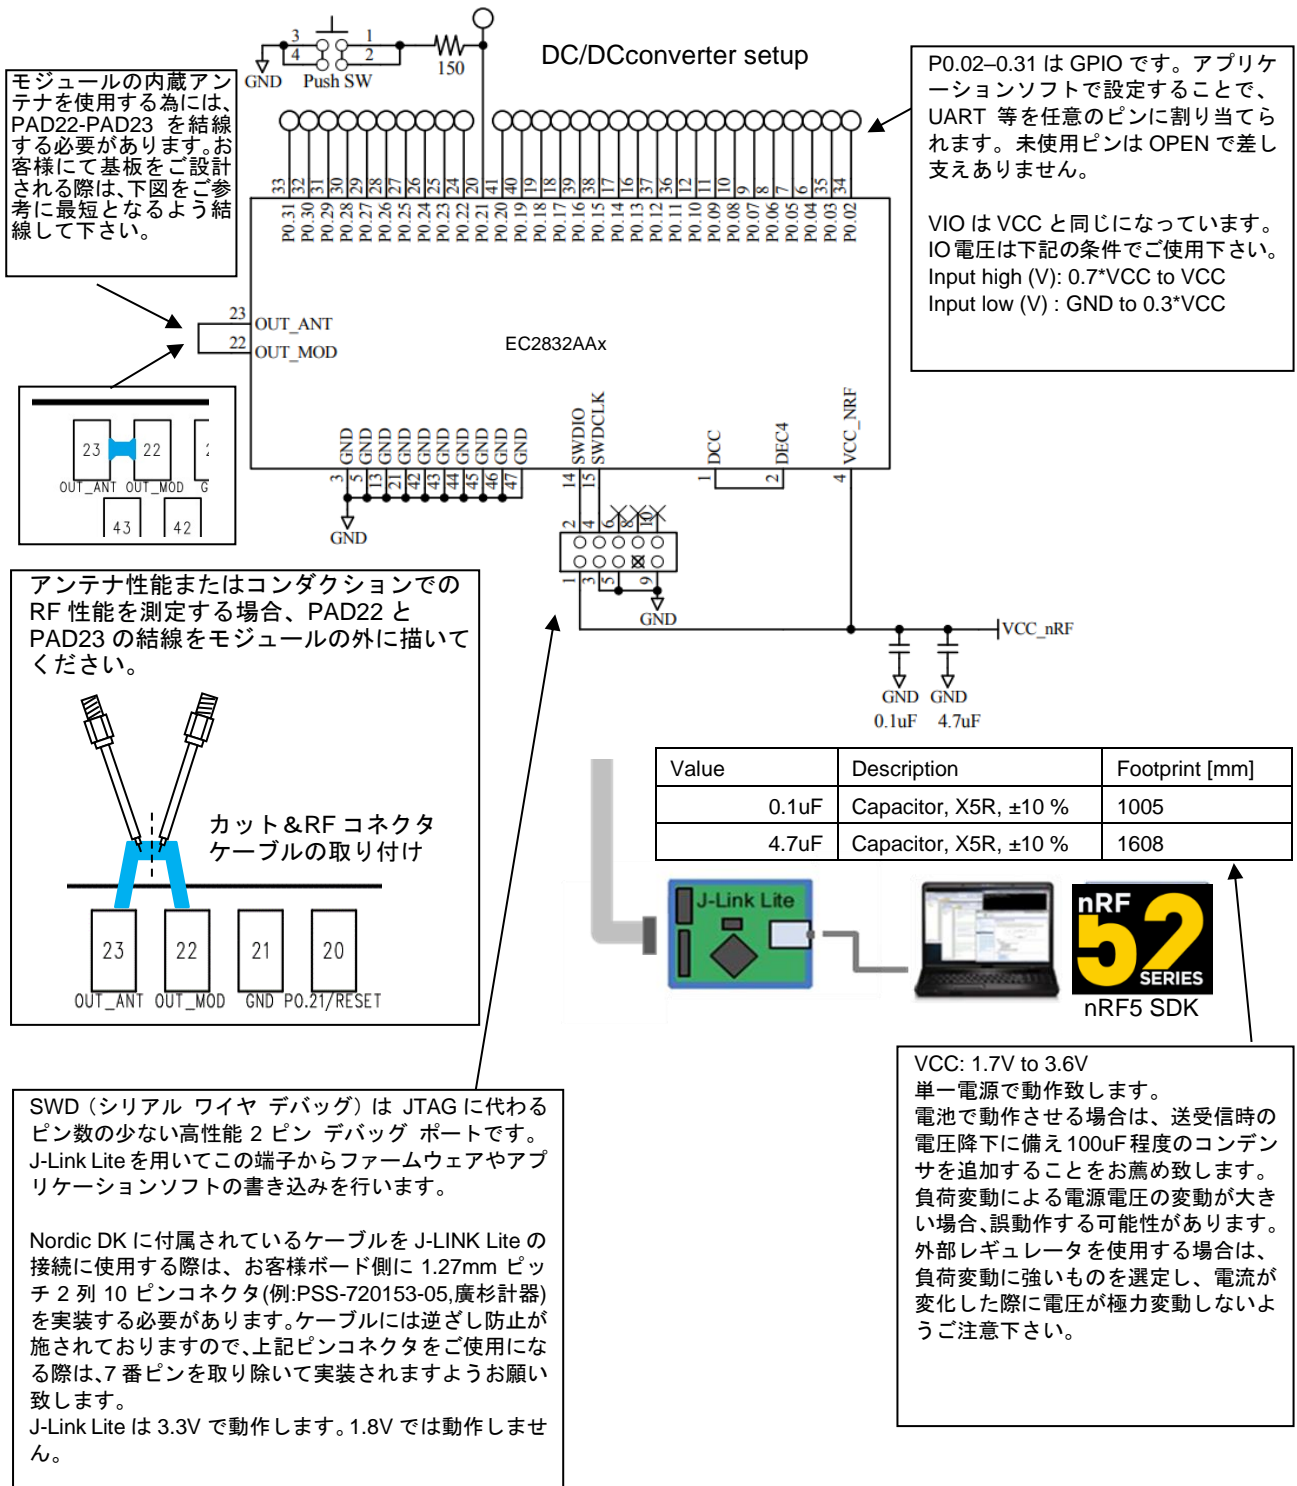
DC/DCconverter setup

3 4 1 2 GND Push SW 150

P0.02–0.31 は GPIO です。アプリケーションソフトで設定することで、UART 等を任意のピンに割り当てられます。未使用ピンは OPEN で差し支えありません。

VIO は VCC と同じになっています。IO 電圧は下記の条件でご使用下さい。
Input high (V): 0.7*VCC to VCC
Input low (V) : GND to 0.3*VCC

モジュールの内蔵アンテナを使用する為には、PAD22-PAD23 を結線する必要があります。お客様にて基板をご設計される際は、下図をご参考に最短となるよう結線して下さい。

33 32 31 30 29 28 27 26 25 24 20 41 40 19 18 17 39 38 17 16 37 36 12 11 10 9 8 7 6 35 34
P0.31 P0.30 P0.29 P0.28 P0.27 P0.26 P0.25 P0.24 P0.23 P0.22 P0.21 P0.20 P0.19 P0.18 P0.17 P0.16 P0.15 P0.14 P0.13 P0.12 P0.11 P0.10 P0.09 P0.08 P0.07 P0.06 P0.05 P0.04 P0.03 P0.02

23 OUT_ANT
22 OUT_MOD

EC2832AAx

GND GND GND GND GND GND GND GND GND GND SWDIO SWDCLK DCC DEC4 VCC_NRF
3 5 13 21 42 43 44 45 46 47 14 15 1 2 4
GND

23 22 OUT_ANT OUT_MOD G 43 42

2 4 6 8 10 1 3 5 9 GND

VCC_nRF
GND GND
0.1uF 4.7uF

アンテナ性能またはコンダクションでの RF 性能を測定する場合、PAD22 と PAD23 の結線をモジュールの外に描いてください。

カット＆RF コネクタケーブルの取り付け

23 22 21 20
OUT_ANT OUT_MOD GND P0.21/RESET

| Value | Description | Footprint [mm] |
|---|---|---|
| 0.1uF | Capacitor, X5R, ±10 % | 1005 |
| 4.7uF | Capacitor, X5R, ±10 % | 1608 |

J-Link Lite

nRF 52 SERIES
nRF5 SDK

VCC: 1.7V to 3.6V
単一電源で動作致します。
電池で動作させる場合は、送受信時の電圧降下に備え 100uF 程度のコンデンサを追加することをお薦め致します。
負荷変動による電源電圧の変動が大きい場合、誤動作する可能性があります。
外部レギュレータを使用する場合は、負荷変動に強いものを選定し、電流が変化した際に電圧が極力変動しないようご注意下さい。

SWD（シリアル ワイヤ デバッグ）は JTAG に代わるピン数の少ない高性能 2 ピン デバッグ ポートです。
J-Link Lite を用いてこの端子からファームウェアやアプリケーションソフトの書き込みを行います。

Nordic DK に付属されているケーブルを J-LINK Lite の接続に使用する際は、お客様ボード側に 1.27mm ピッチ 2 列 10 ピンコネクタ(例:PSS-720153-05,廣杉計器)を実装する必要があります。ケーブルには逆ざし防止が施されておりますので、上記ピンコネクタをご使用になる際は、7 番ピンを取り除いて実装されますようお願い致します。
J-Link Lite は 3.3V で動作します。1.8V では動作しません。